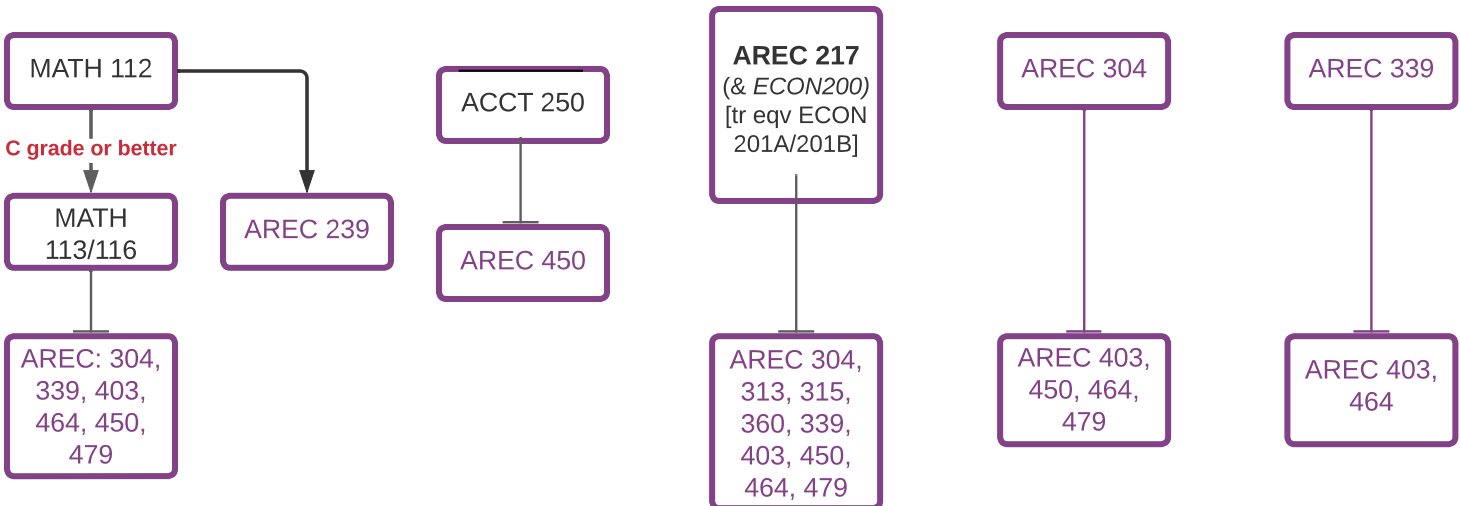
MATH 112

C grade or better

MATH 113/116

AREC: 304, 339, 403, 464, 450, 479

AREC 239

ACCT 250

AREC 450

AREC 217 (& ECON200) [tr eqv ECON 201A/201B]

AREC 304, 313, 315, 360, 339, 403, 450, 464, 479

AREC 304

AREC 403, 450, 464, 479

AREC 339

AREC 403, 464